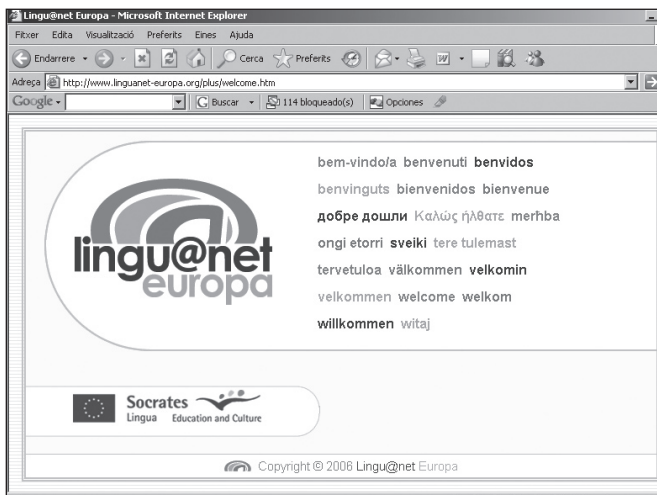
Lingu@net Europa - Microsoft Internet Explorer

Fitxer Edita Visualització Preferits Eines Ajuda

Endarrere Cerca Preferits

Adreça http://www.linguanet-europa.org/plus/welcome.htm

Google Buscar 114 bloqueado(s) Opciones

lingu@net europa

bem-vindo/a benvenuti benvidos
benvinguts bienvenidos bienvenue
добре дошли Καλώς ήλθατε merhba
ongi etorri sveiki tere tulemast
tervetuloa välkommen velkomin
velkommen welcome welkom
willkommen witaj

Socrates
Lingua Education and Culture

Copyright © 2006 Lingu@net Europa